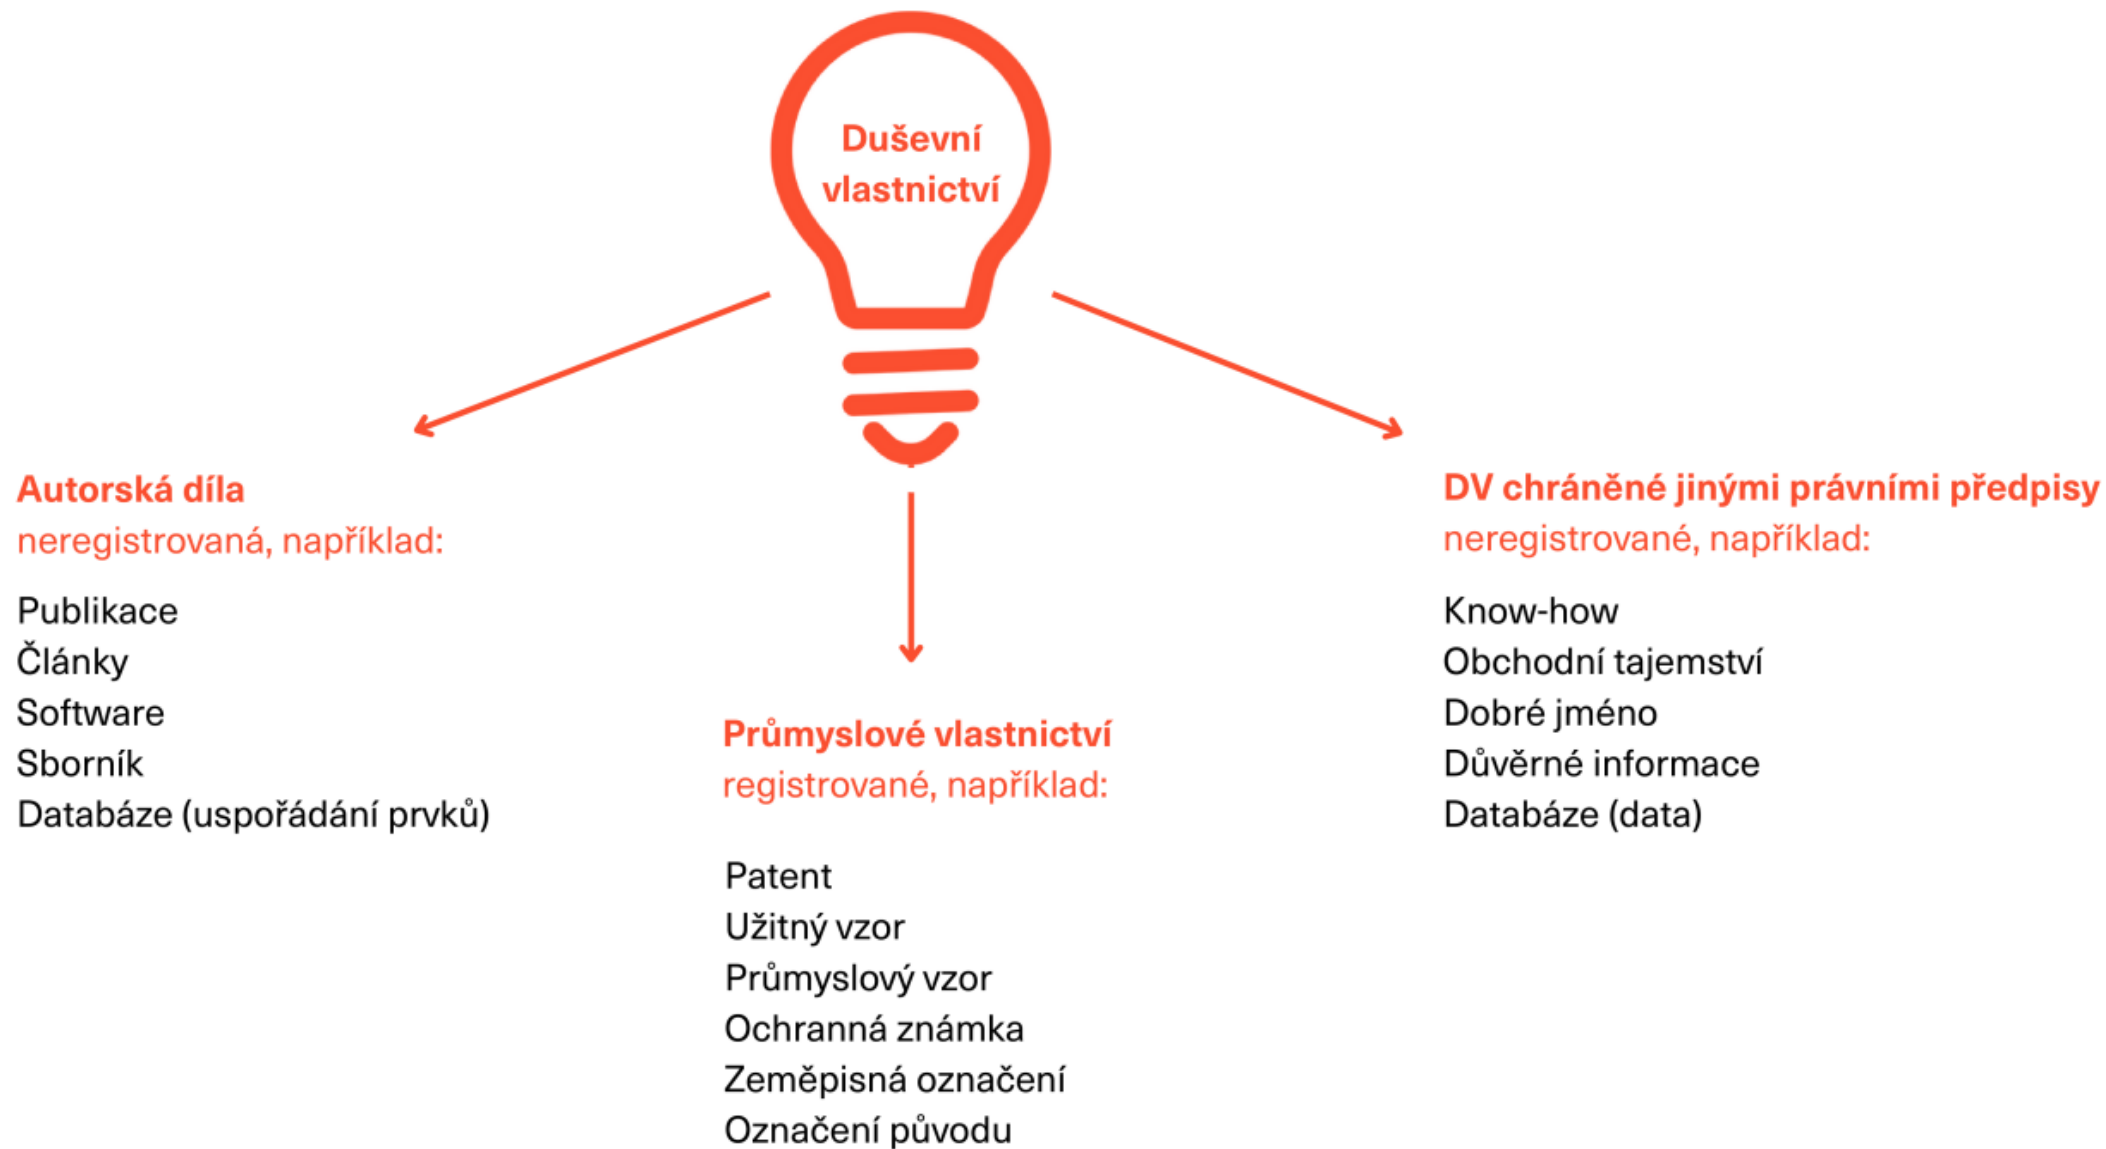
Duševní vlastnictví

Autorská díla
neregistrovaná, například:

Publikace
Články
Software
Sborník
Databáze (uspořádání prvků)

Průmyslové vlastnictví
registrované, například:

Patent
Užitný vzor
Průmyslový vzor
Ochranná známka
Zeměpisná označení
Označení původu

DV chráněné jinými právními předpisy
neregistrované, například:

Know-how
Obchodní tajemství
Dobré jméno
Důvěrné informace
Databáze (data)